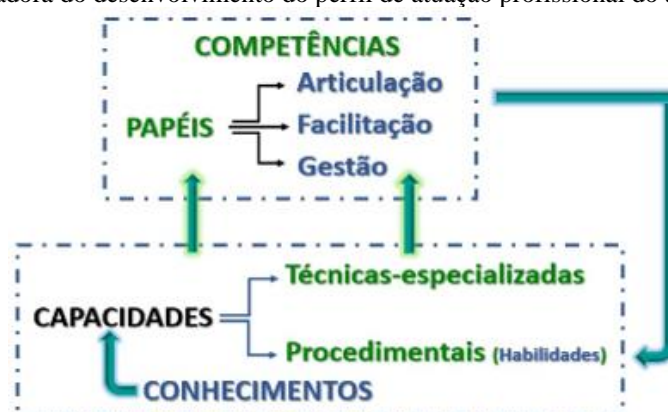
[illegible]adora do desenvolvimento do perfil de atuação profissional do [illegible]

COMPETÊNCIAS

PAPÉIS

Articulação

Facilitação

Gestão

CAPACIDADES

Técnicas-especializadas

Procedimentais (Habilidades)

CONHECIMENTOS